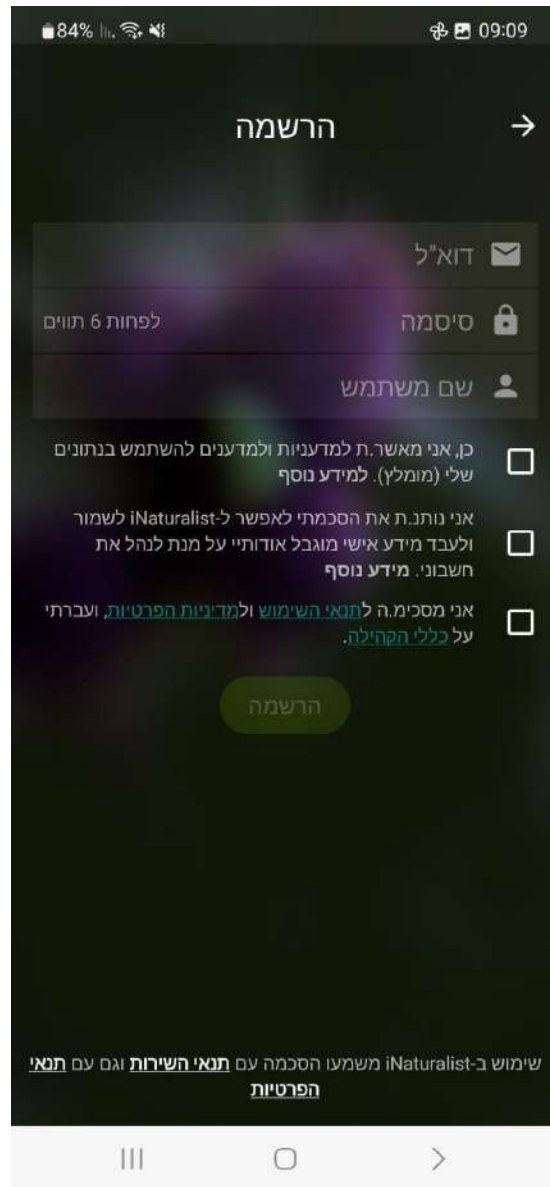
84% 09:09

הרשמה

דוא"ל

סיסמה
לפחות 6 תווים

שם משתמש

כן, אני מאשר.ת למדעניות ולמדענים להשתמש בנתונים שלי (מומלץ). למידע נוסף

אני נותנ.ת את הסכמתי לאפשר ל-iNaturalist לשמור ולעבד מידע אישי מוגבל אודותיי על מנת לנהל את חשבוני. מידע נוסף

אני מסכימ.ה לתנאי השימוש ולמדיניות הפרטיות, ועברתי על כללי הקהילה.

הרשמה

שימוש ב-iNaturalist משמעו הסכמה עם תנאי השירות וגם עם תנאי הפרטיות